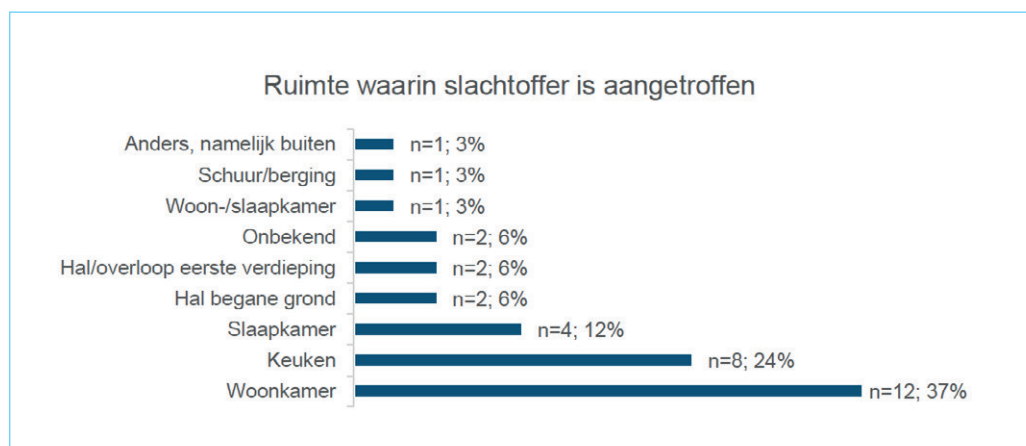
Ruimte waarin slachtoffer is aangetroffen

Anders, namelijk buiten n=1; 3%
Schuur/berging n=1; 3%
Woon-/slaapkamer n=1; 3%
Onbekend n=2; 6%
Hal/overloop eerste verdieping n=2; 6%
Hal begane grond n=2; 6%
Slaapkamer n=4; 12%
Keuken n=8; 24%
Woonkamer n=12; 37%